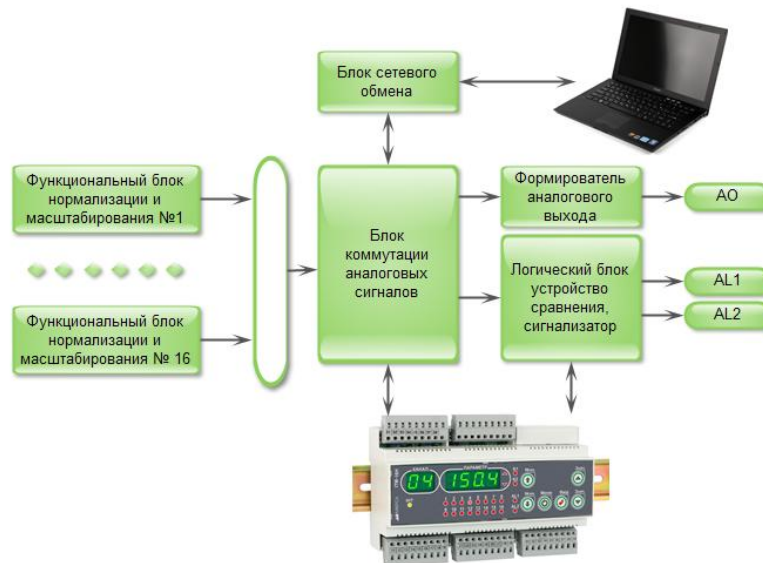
Блок сетевого обмена

Функциональный блок нормализации и масштабирования №1

Функциональный блок нормализации и масштабирования № 16

Блок коммутации аналоговых сигналов

Формирователь аналогового выхода

AO

Логический блок устройство сравнения, сигнализатор

AL1

AL2

04

150.4